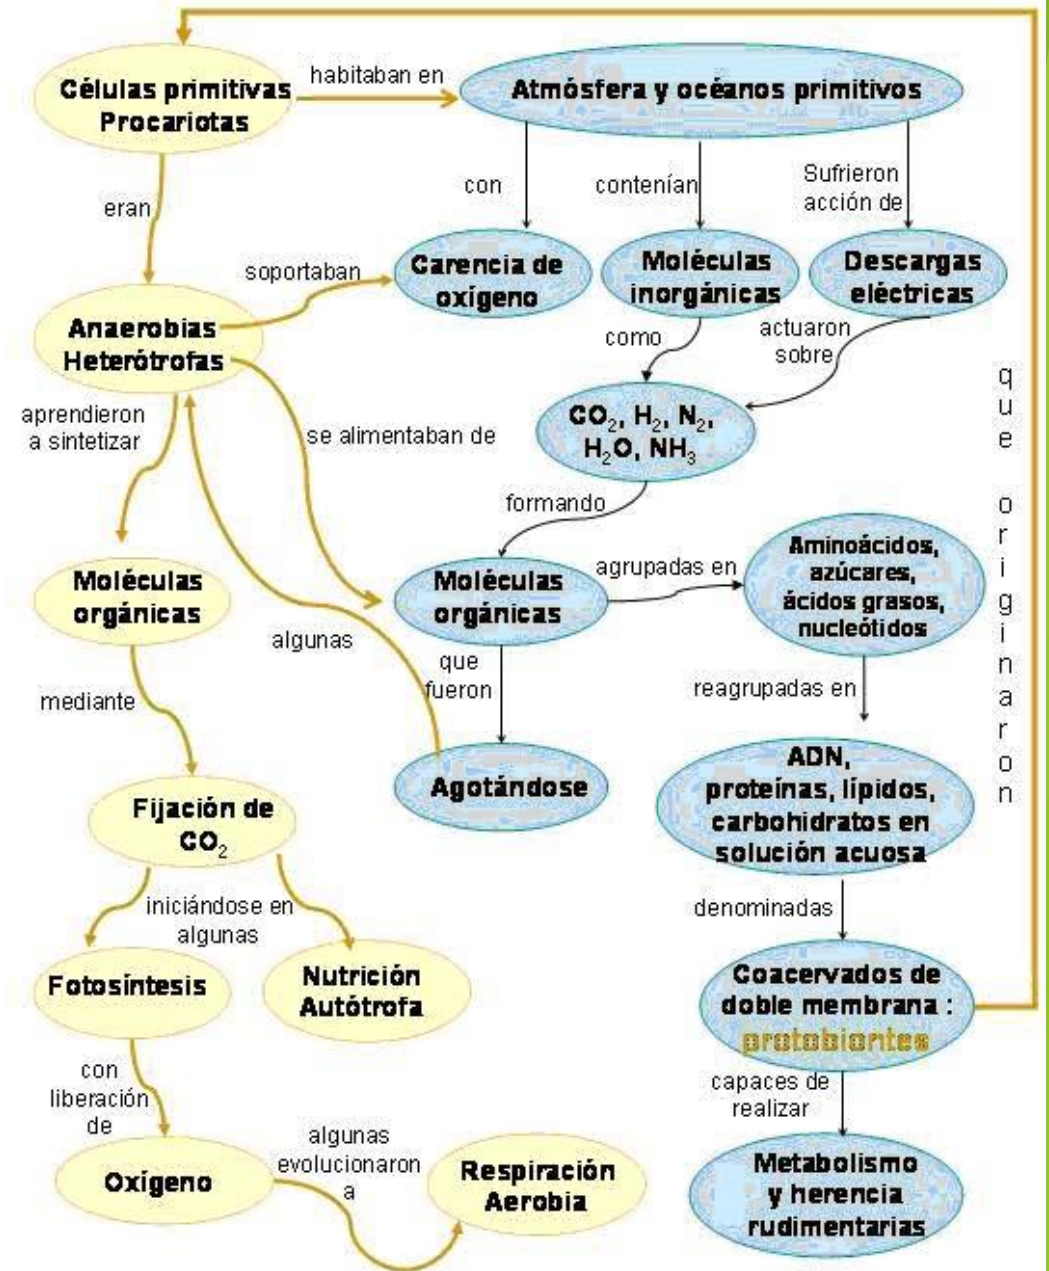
Células primitivas Procariotas

habitaban en

Atmósfera y océanos primitivos

con

contenían

Sufrieron acción de

eran

soportaban

Carencia de oxígeno

Moléculas inorgánicas

Descargas eléctricas

Anaerobias Heterótrofas

como

actuaron sobre

que originaron

aprendieron a sintetizar

se alimentaban de

$CO_2$, $H_2$, $N_2$, $H_2O$, $NH_3$

formando

Moléculas orgánicas

Moléculas orgánicas

agrupadas en

Aminoácidos, azúcares, ácidos grasos, nucleótidos

algunas

que fueron

mediante

reagrupadas en

Agotándose

ADN, proteínas, lípidos, carbohidratos en solución acuosa

Fijación de $CO_2$

iniciándose en algunas

denominadas

Fotosíntesis

Nutrición Autótrofa

Coacervados de doble membrana : protobiontes

con liberación de

capaces de realizar

algunas evolucionaron a

Oxígeno

Respiración Aerobia

Metabolismo y herencia rudimentarias